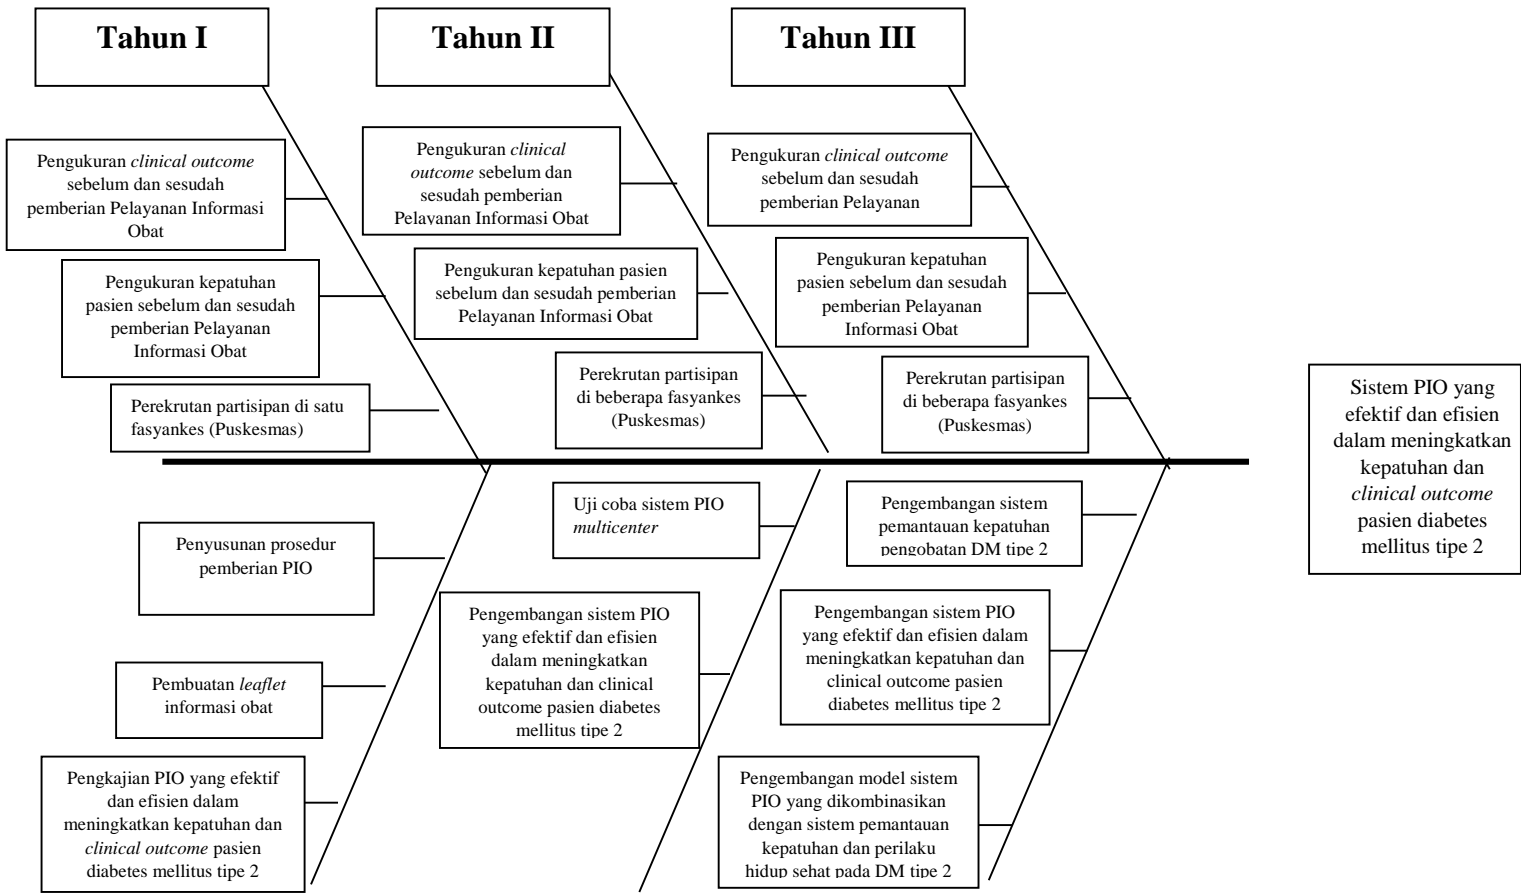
Tahun I

Tahun II

Tahun III

Pengukuran *clinical outcome* sebelum dan sesudah pemberian Pelayanan Informasi Obat

Pengukuran kepatuhan pasien sebelum dan sesudah pemberian Pelayanan Informasi Obat

Perekrutan partisipan di satu fasyankes (Puskesmas)

Pengukuran *clinical outcome* sebelum dan sesudah pemberian Pelayanan Informasi Obat

Pengukuran kepatuhan pasien sebelum dan sesudah pemberian Pelayanan Informasi Obat

Perekrutan partisipan di beberapa fasyankes (Puskesmas)

Pengukuran *clinical outcome* sebelum dan sesudah pemberian Pelayanan

Pengukuran kepatuhan pasien sebelum dan sesudah pemberian Pelayanan Informasi Obat

Perekrutan partisipan di beberapa fasyankes (Puskesmas)

Sistem PIO yang efektif dan efisien dalam meningkatkan kepatuhan dan *clinical outcome* pasien diabetes mellitus tipe 2

Penyusunan prosedur pemberian PIO

Pembuatan *leaflet* informasi obat

Pengkajian PIO yang efektif dan efisien dalam meningkatkan kepatuhan dan *clinical outcome* pasien diabetes mellitus tipe 2

Uji coba sistem PIO *multicenter*

Pengembangan sistem PIO yang efektif dan efisien dalam meningkatkan kepatuhan dan clinical outcome pasien diabetes mellitus tipe 2

Pengembangan sistem pemantauan kepatuhan pengobatan DM tipe 2

Pengembangan sistem PIO yang efektif dan efisien dalam meningkatkan kepatuhan dan clinical outcome pasien diabetes mellitus tipe 2

Pengembangan model sistem PIO yang dikombinasikan dengan sistem pemantauan kepatuhan dan perilaku hidup sehat pada DM tipe 2